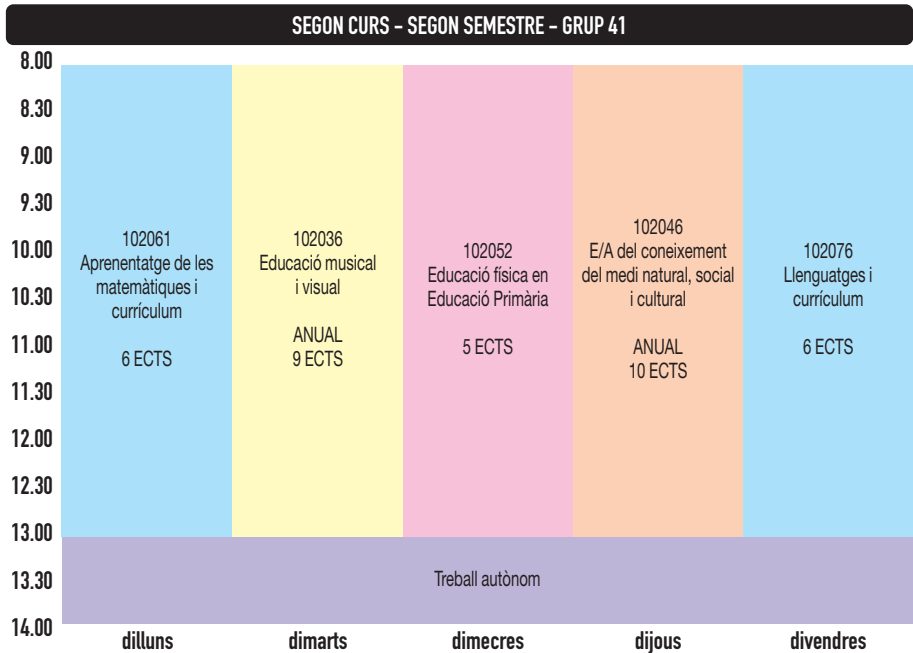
SEGON CURS – SEGON SEMESTRE – GRUP 41

| | dilluns | dimarts | dimecres | dijous | divendres |
|---|---|---|---|---|---|
| 8.00 – 13.00 | 102061 Aprenentatge de les matemàtiques i currículum 6 ECTS | 102036 Educació musical i visual ANUAL 9 ECTS | 102052 Educació física en Educació Primària 5 ECTS | 102046 E/A del coneixement del medi natural, social i cultural ANUAL 10 ECTS | 102076 Llenguatges i currículum 6 ECTS |
| 13.00 – 14.00 | Treball autònom | | | | |

8.00
8.30
9.00
9.30
10.00
10.30
11.00
11.30
12.00
12.30
13.00
13.30
14.00